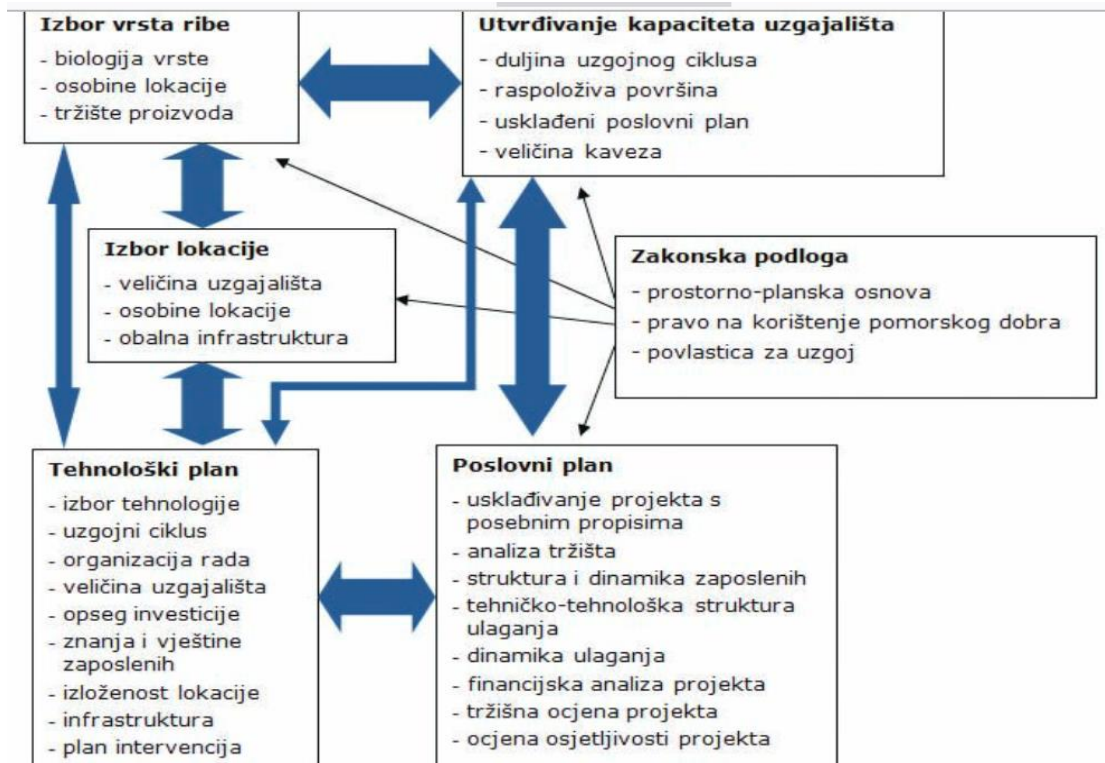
Izbor vrsta ribe
- biologija vrste
- osobine lokacije
- tržište proizvoda

Utvrđivanje kapaciteta uzgajališta
- duljina uzgojnog ciklusa
- raspoloživa površina
- usklađeni poslovni plan
- veličina kaveza

Izbor lokacije
- veličina uzgajališta
- osobine lokacije
- obalna infrastruktura

Zakonska podloga
- prostorno-planska osnova
- pravo na korištenje pomorskog dobra
- povlastica za uzgoj

Tehnološki plan
- izbor tehnologije
- uzgojni ciklus
- organizacija rada
- veličina uzgajališta
- opseg investicije
- znanja i vještine zaposlenih
- izloženost lokacije
- infrastruktura
- plan intervencija

Poslovni plan
- usklađivanje projekta s posebnim propisima
- analiza tržišta
- struktura i dinamika zaposlenih
- tehničko-tehnološka struktura ulaganja
- dinamika ulaganja
- financijska analiza projekta
- tržišna ocjena projekta
- ocjena osjetljivosti projekta